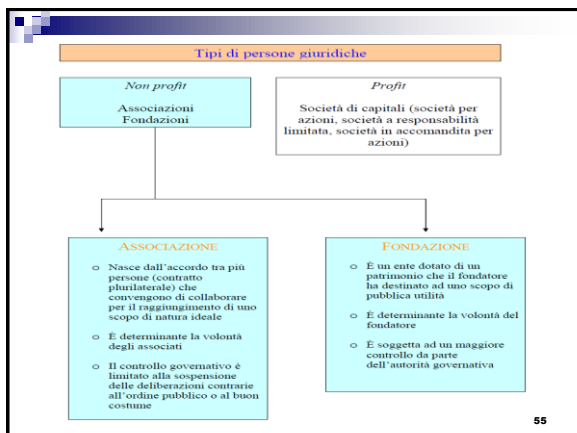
Tipi di persone giuridiche

Non profit

Associazioni
Fondazioni

Profit

Società di capitali (società per azioni, società a responsabilità limitata, società in accomandita per azioni)

ASSOCIAZIONE

o Nasce dall'accordo tra più persone (contratto plurilaterale) che convengono di collaborare per il raggiungimento di uno scopo di natura ideale

o È determinante la volontà degli associati

o Il controllo governativo è limitato alla sospensione delle deliberazioni contrarie all'ordine pubblico o al buon costume

FONDAZIONE

o È un ente dotato di un patrimonio che il fondatore ha destinato ad uno scopo di pubblica utilità

o È determinante la volontà del fondatore

o È soggetta ad un maggiore controllo da parte dell'autorità governativa

55